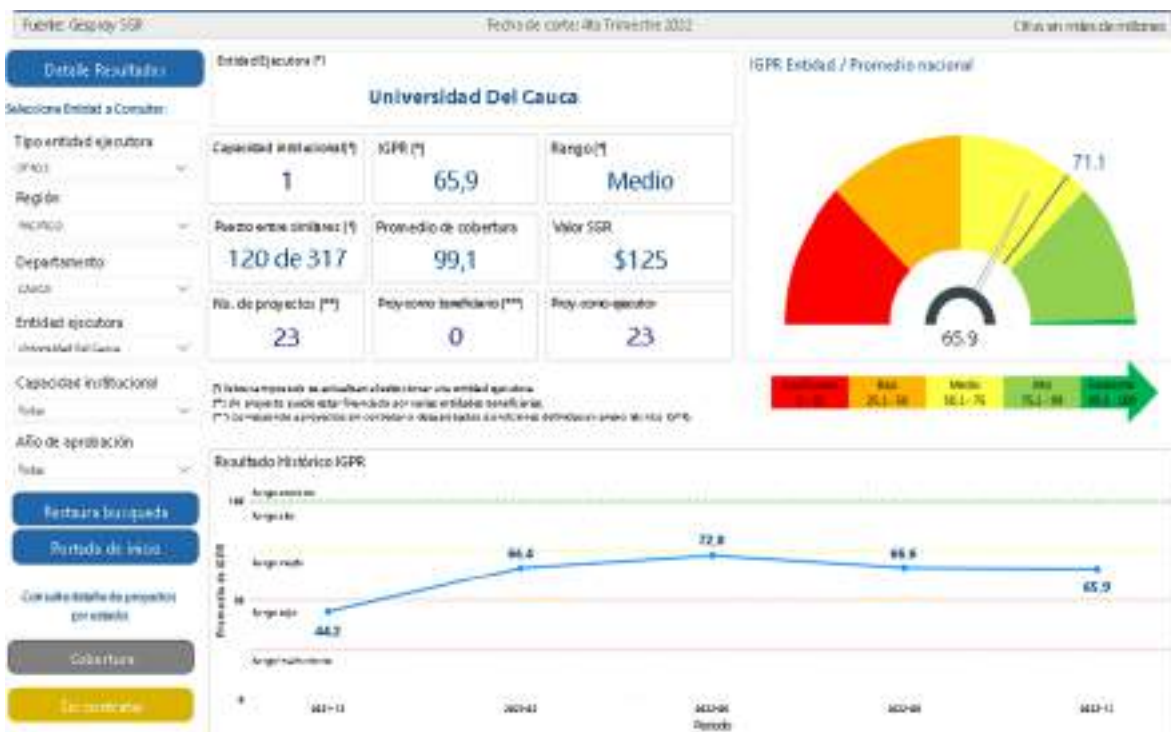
Fuente: Gesproy SGR

Fecha de corte: 4to Trimestre 2022

Cifras en miles de millones

Detalle Resultados

Seleccione Entidad a Consultar:

Tipo entidad ejecutora

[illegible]

Región

PACIFICO

Departamento

CAUCA

Entidad ejecutora

Universidad Del Cauca

Capacidad institucional

Todas

Año de aprobación

Todas

Restaura busqueda

Portada de inicio

Consulta detalle de proyectos por estado

Cobertura

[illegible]

Entidad Ejecutora (*)

Universidad Del Cauca

Capacidad institucional(*)

1

IGPR (*)

65,9

Rango (*)

Medio

Puesto entre similares (*)

120 de 317

Promedio de cobertura

99,1

Valor SGR

$125

No. de proyectos (**)

23

Proy como beneficiario (***)

0

Proy como ejecutor

23

(*) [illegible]
(**) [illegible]
(***) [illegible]

IGPR Entidad / Promedio nacional

71.1

65.9

| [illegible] | Bajo | Medio | Alto | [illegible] |
|---|---|---|---|---|
| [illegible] | 25,1 - 50 | 50,1 - 75 | 75,1 - 90 | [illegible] |

Resultado Histórico IGPR

Rango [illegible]

Rango alto

Rango medio

Rango bajo

Rango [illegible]

100

50

0

Promedio de IGPR

44.2

66.4

72.8

66.6

65.9

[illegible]

Periodo